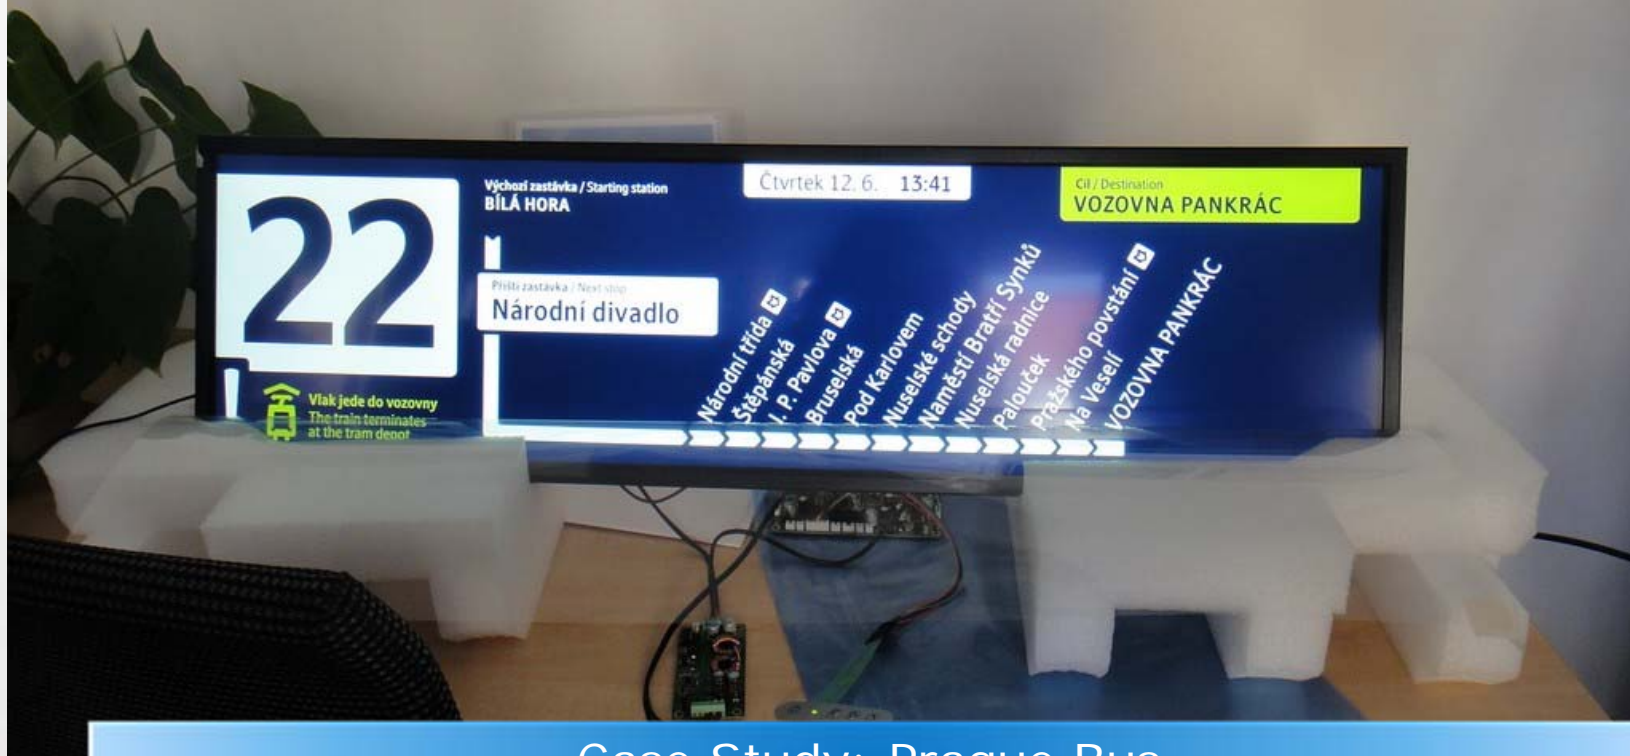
22

Výchozí zastávka / Starting station
BÍLÁ HORA

Čtvrtek 12. 6. 13:41

Cíl / Destination
VOZOVNA PANKRÁC

Příští zastávka / Next stop
Národní divadlo

Národní třída
Štěpánská
I. P. Pavlova
Bruselská
Pod Karlovem
Nuselské schody
Náměstí Bratří Synků
Nuselská radnice
Palouček
Pražského povstání
Na Veselí
VOZOVNA PANKRÁC

Vlak jede do vozovny
The train terminates at the tram depot

Case Study: Prague Bus